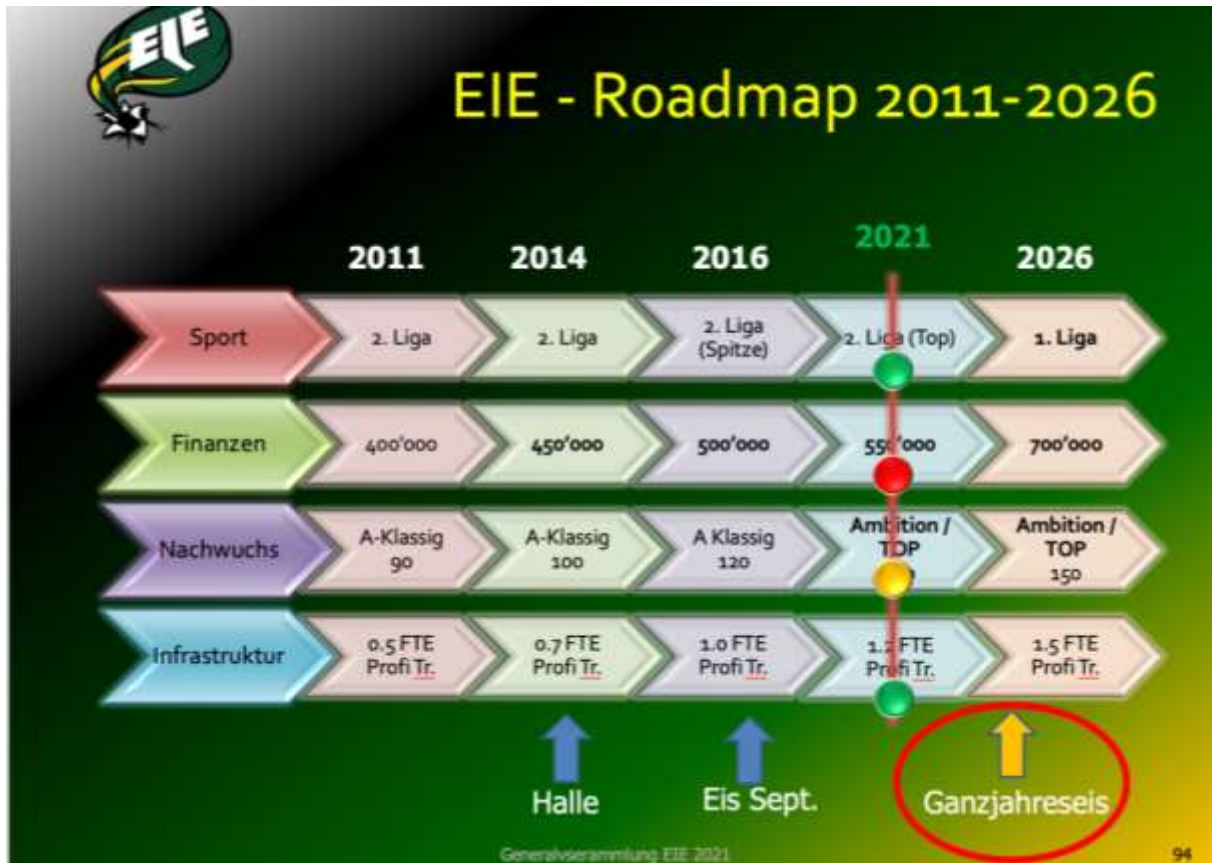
EIE

EIE - Roadmap 2011-2026

| | 2011 | 2014 | 2016 | 2021 | 2026 |
|---|---|---|---|---|---|
| Sport | 2. Liga | 2. Liga | 2. Liga (Spitze) | 2. Liga (Top) | 1. Liga |
| Finanzen | 400'000 | 450'000 | 500'000 | 550'000 | 700'000 |
| Nachwuchs | A-Klassig 90 | A-Klassig 100 | A Klassig 120 | Ambition / TOP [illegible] | Ambition / TOP 150 |
| Infrastruktur | 0.5 FTE Profi Tr. | 0.7 FTE Profi Tr. | 1.0 FTE Profi Tr. | 1.2 FTE Profi Tr. | 1.5 FTE Profi Tr. |

Halle

Eis Sept.

Ganzjahreseis

Generalversammlung EIE 2021

94